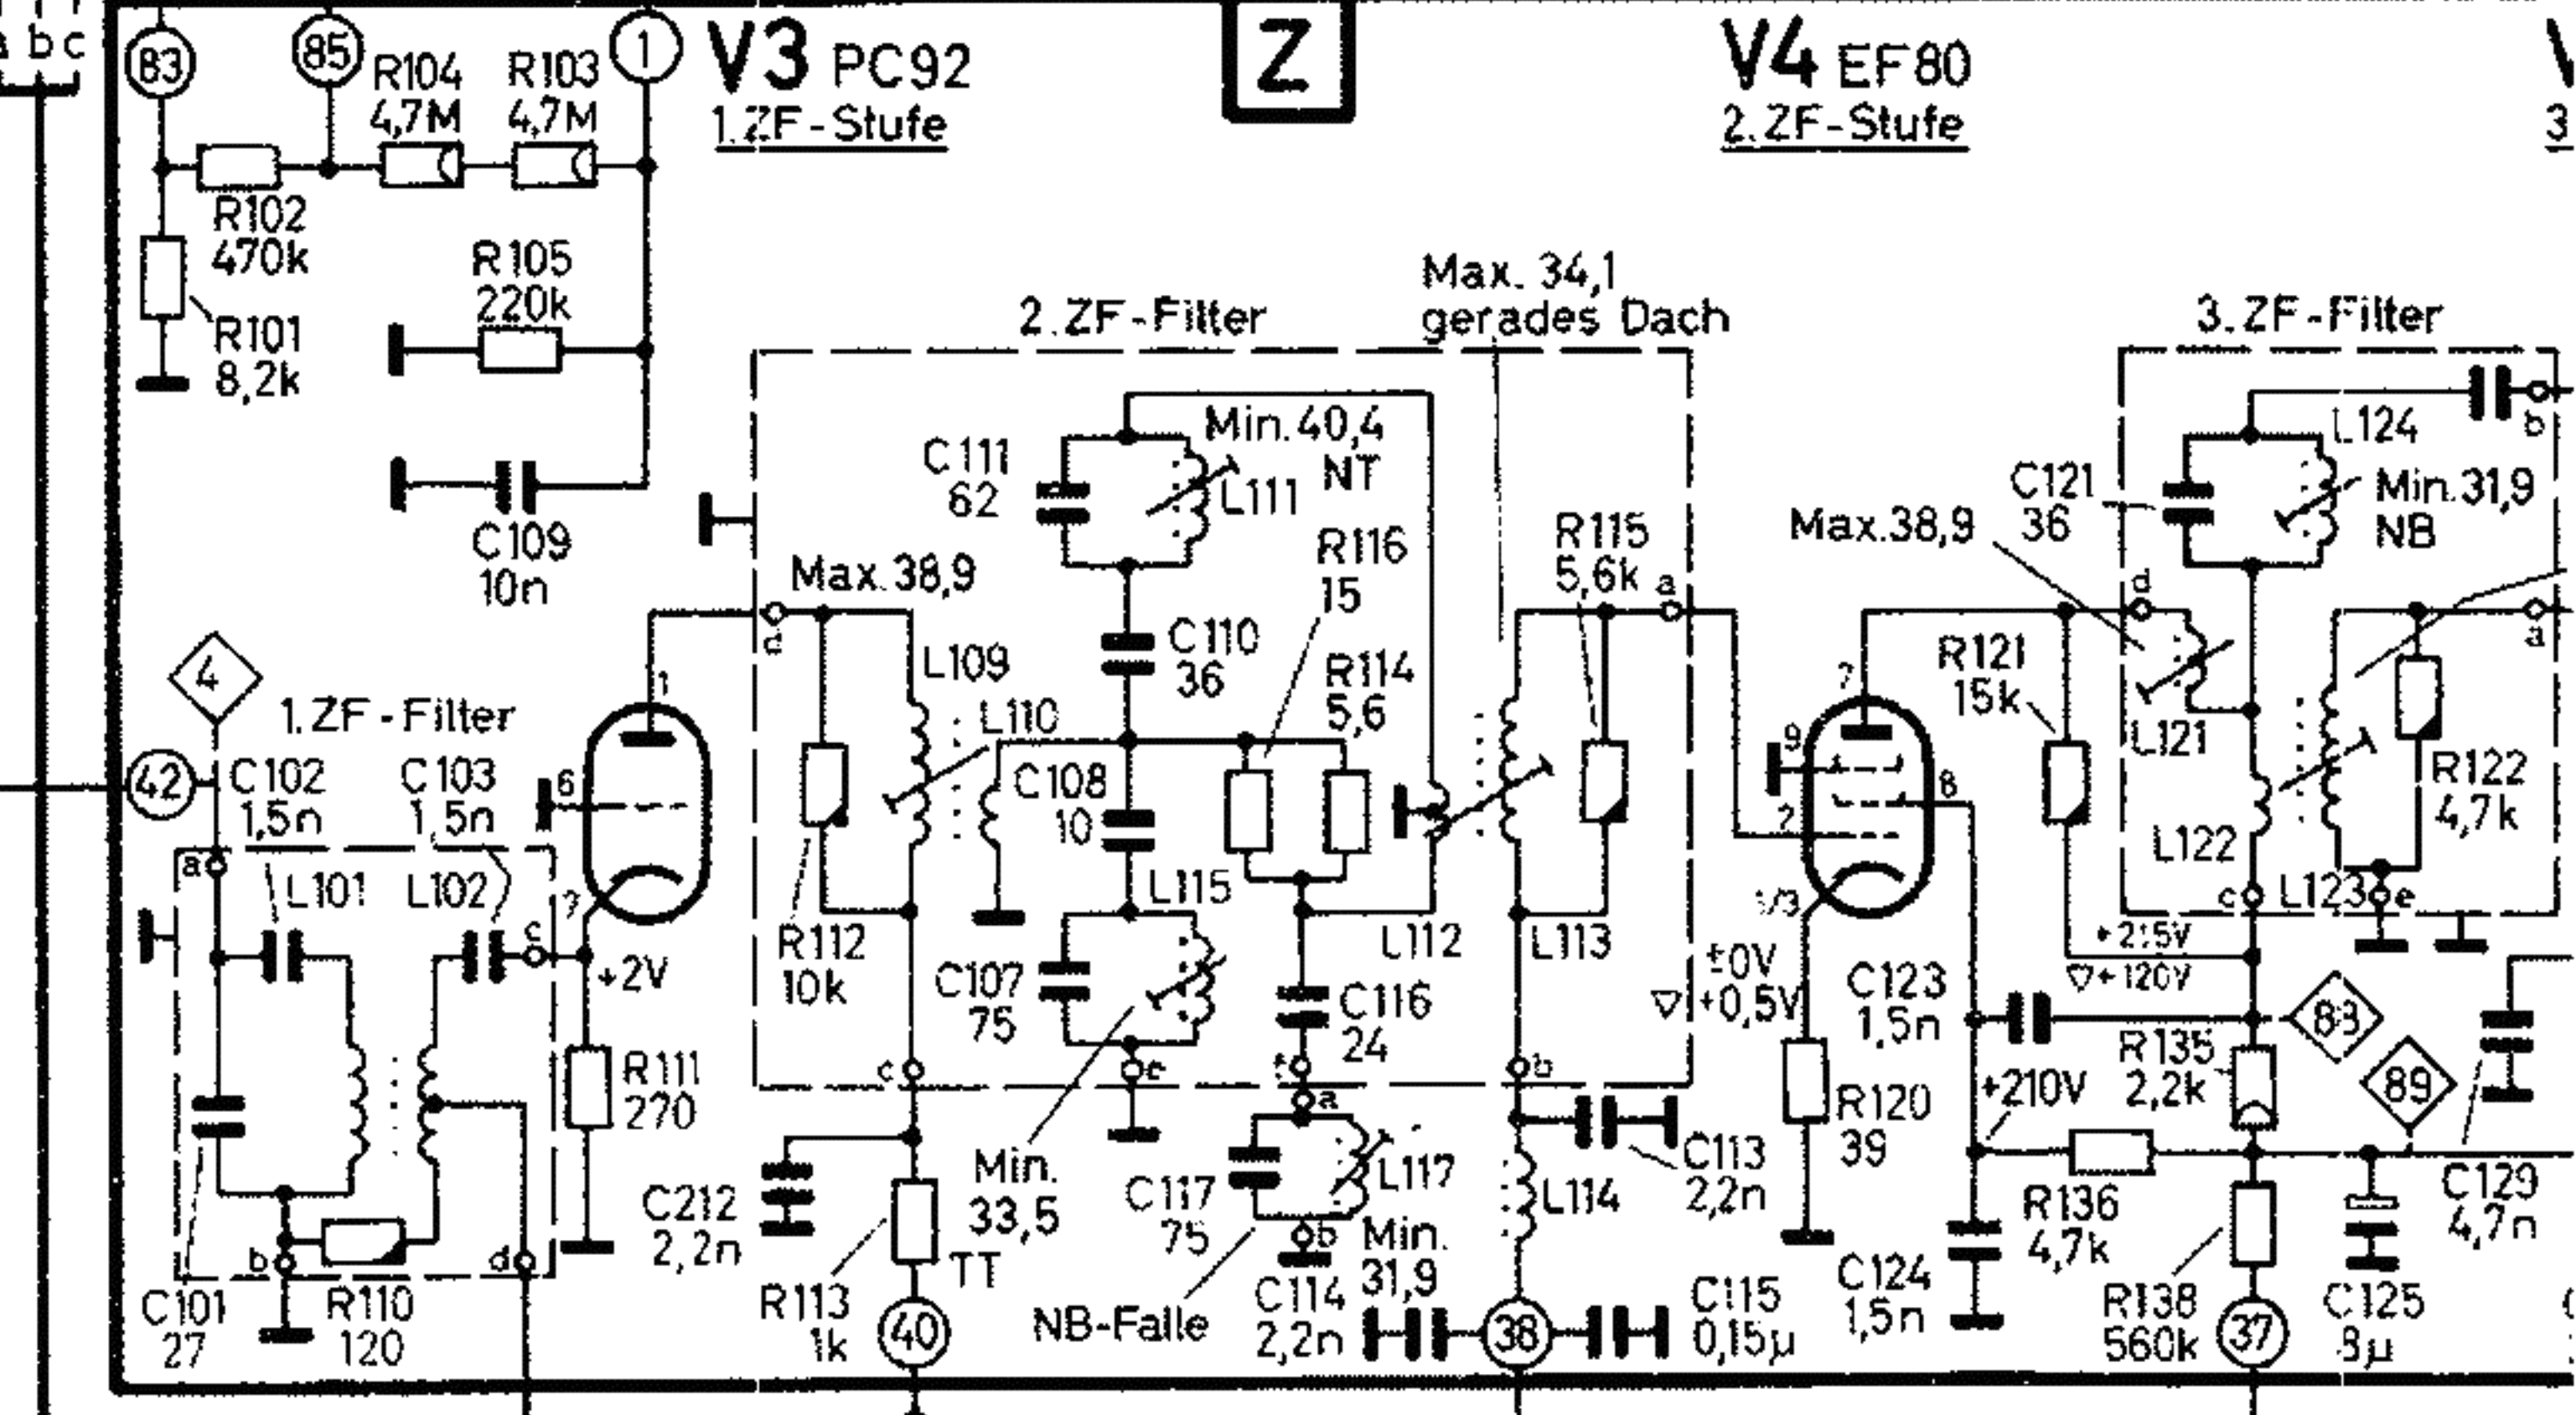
a b c

83 85 R104 4,7M R103 4,7M 1

V3 PC92
1. ZF-Stufe

Z

V4 EF80
2. ZF-Stufe

V
3

R102 470k
R101 8,2k
R105 220k
C109 10n

2. ZF-Filter

Max. 34,1
gerades Dach

3. ZF-Filter

C111 62
Min. 40,4 NT
L111
R116 15
R115 5,6k
a
C121 36
L124
Min. 31,9 NB
b
Max. 38,9
Max. 38,9
d
d
C110 36
R114 5,6
L109
L110
R121 15k
L121
a
4
1. ZF-Filter
1
7
9
42
C102 1,5n
C103 1,5n
6
C108 10
2
8
R122 4,7k
L122
a
L101
L102
c
7
+2V
R112 10k
L115
L112
L113
L123
e
c
C107 75
C116 24
±0V
+0,5V
1/3
C123 1,5n
+215V
+120V
83
R111 270
c
e
f
a
b
b
R120 39
+210V
R135 2,2k
89
C212 2,2n
Min. 33,5
C117 75
L117
L114
C113 2,2n
R136 4,7k
C129 4,7n
R113 1k
TT
Min. 31,9
C124 1,5n
C101 27
b
R110 120
d
40
NB-Falle
C114 2,2n
38
C115 0,15µ
R138 560k
37
C125 8µ